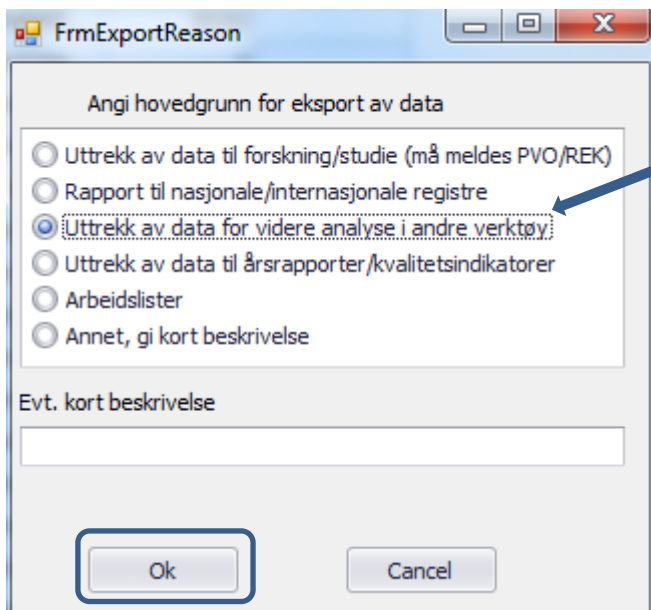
FrmExportReason

Angi hovedgrunn for eksport av data

Uttrekk av data til forskning/studie (må meldes PVO/REK)
Rapport til nasjonale/internasjonale registre
Uttrekk av data for videre analyse i andre verktøy
Uttrekk av data til årsrapporter/kvalitetsindikatorer
Arbeidslister
Annet, gi kort beskrivelse

Evt. kort beskrivelse

Ok
Cancel